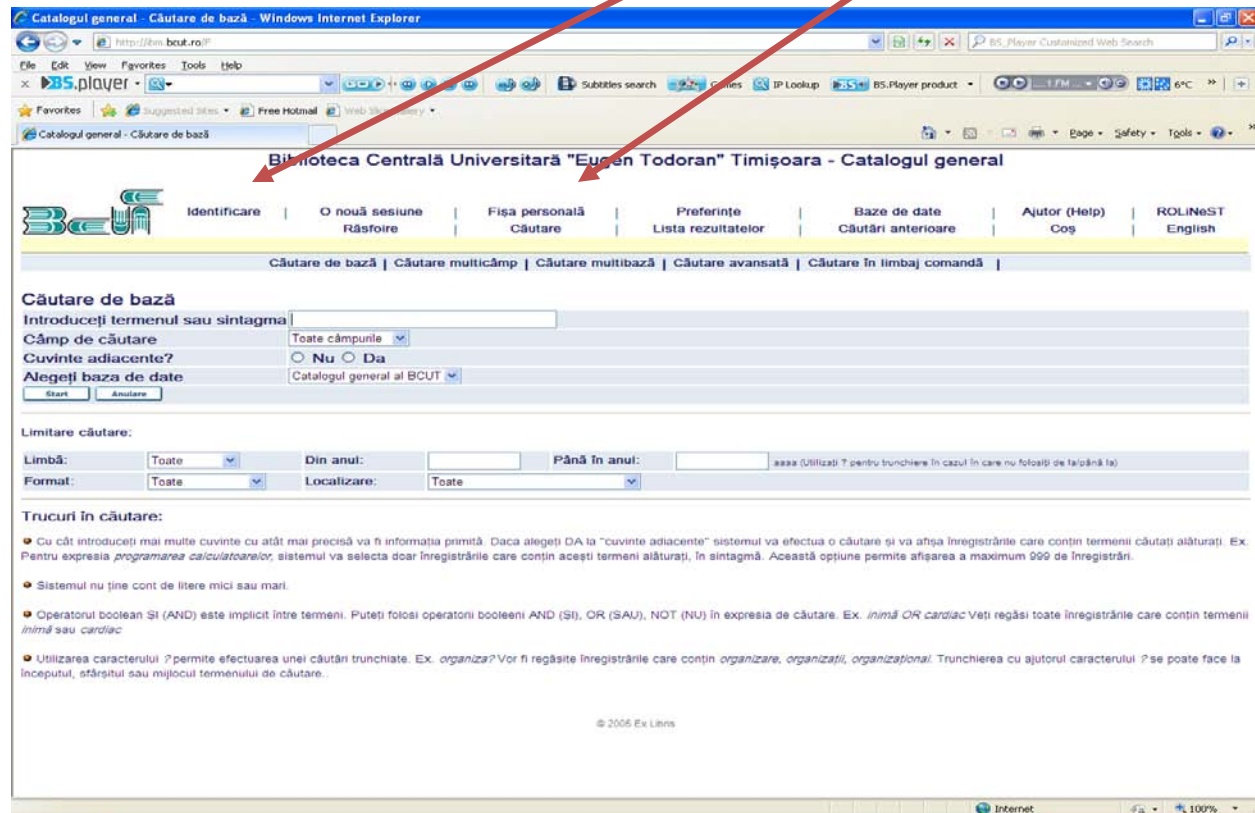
Catalogul general - Căutare de bază - Windows Internet Explorer

http://ibm.bcut.ro/F

BS_Player Customized Web Search

File Edit View Favorites Tools Help

BS.player

Subtitles search Games IP Lookup BS.Player product 6°C

Favorites Suggested Sites Free Hotmail Web Slice Gallery

Catalogul general - Căutare de bază

Page Safety Tools

Biblioteca Centrală Universitară "Eugen Todoran" Timişoara - Catalogul general

Identificare | O nouă sesiune | Fişa personală | Preferinţe | Baze de date | Ajutor (Help) | ROLiNeST
Răsfoire | Căutare | Lista rezultatelor | Căutări anterioare | Coş | English

Căutare de bază | Căutare multicâmp | Căutare multibază | Căutare avansată | Căutare în limbaj comandă |

Căutare de bază

| Introduceţi termenul sau sintagma | |
|---|---|
| Câmp de căutare | Toate câmpurile |
| Cuvinte adiacente? | Nu Da |
| Alegeţi baza de date | Catalogul general al BCUT |

Start Anulare

Limitare căutare:

| Limbă: | Toate | Din anul: | | Până în anul: | | aaaa (Utilizaţi ? pentru trunchiere în cazul în care nu folosiţi de la/până la) |
|---|---|---|---|---|---|---|
| Format: | Toate | Localizare: | Toate | | | |

Trucuri în căutare:

Cu cât introduceţi mai multe cuvinte cu atât mai precisă va fi informaţia primită. Daca alegeţi DA la "cuvinte adiacente" sistemul va efectua o căutare şi va afişa înregistrările care conţin termenii căutaţi alăturaţi. Ex. Pentru expresia programarea calculatoarelor, sistemul va selecta doar înregistrările care conţin aceşti termeni alăturaţi, în sintagmă. Această opţiune permite afişarea a maximum 999 de înregistrări.

Sistemul nu ţine cont de litere mici sau mari.

Operatorul boolean ŞI (AND) este implicit între termeni. Puteţi folosi operatorii booleeni AND (ŞI), OR (SAU), NOT (NU) în expresia de căutare. Ex. inimă OR cardiac Veţi regăsi toate înregistrările care conţin termenii inimă sau cardiac

Utilizarea caracterului ? permite efectuarea unei căutări trunchiate. Ex. organiza? Vor fi regăsite înregistrările care conţin organizare, organizaţii, organizaţional. Trunchierea cu ajutorul caracterului ? se poate face la începutul, sfârşitul sau mijlocul termenului de căutare..

© 2006 Ex Libris

Internet 100%